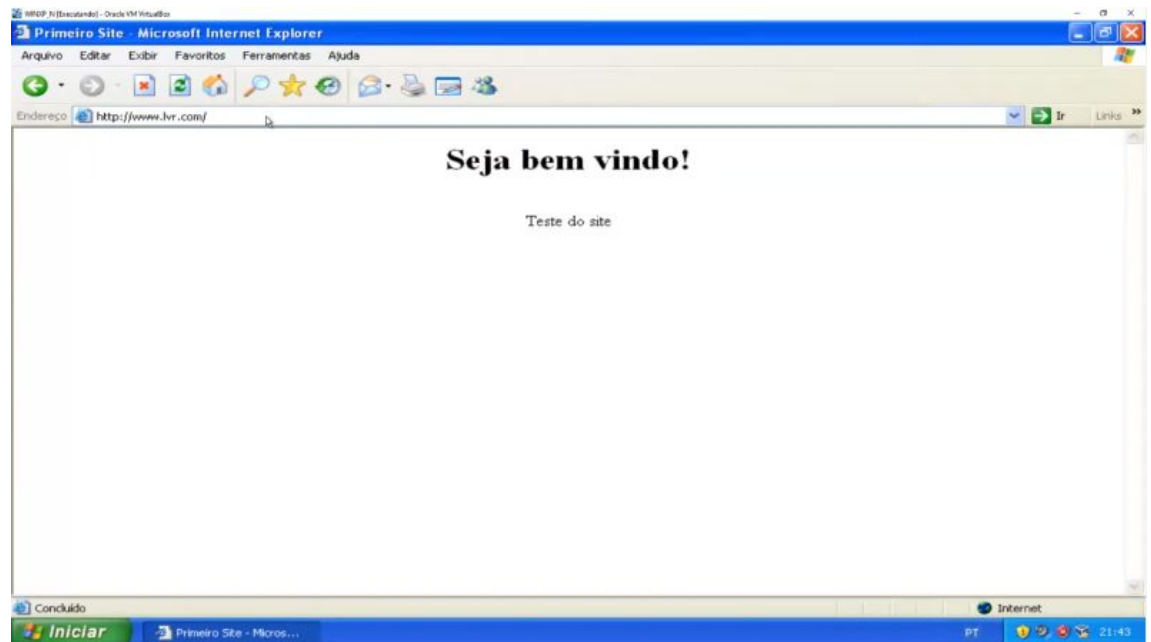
WINXP_N [Executando] - Oracle VM VirtualBox
Primeiro Site - Microsoft Internet Explorer
Arquivo Editar Exibir Favoritos Ferramentas Ajuda
Endereço http://www.lvr.com/
Ir
Links

Seja bem vindo!

Teste do site

Concluído
Internet
Iniciar
Primeiro Site - Micros...
PT
21:43